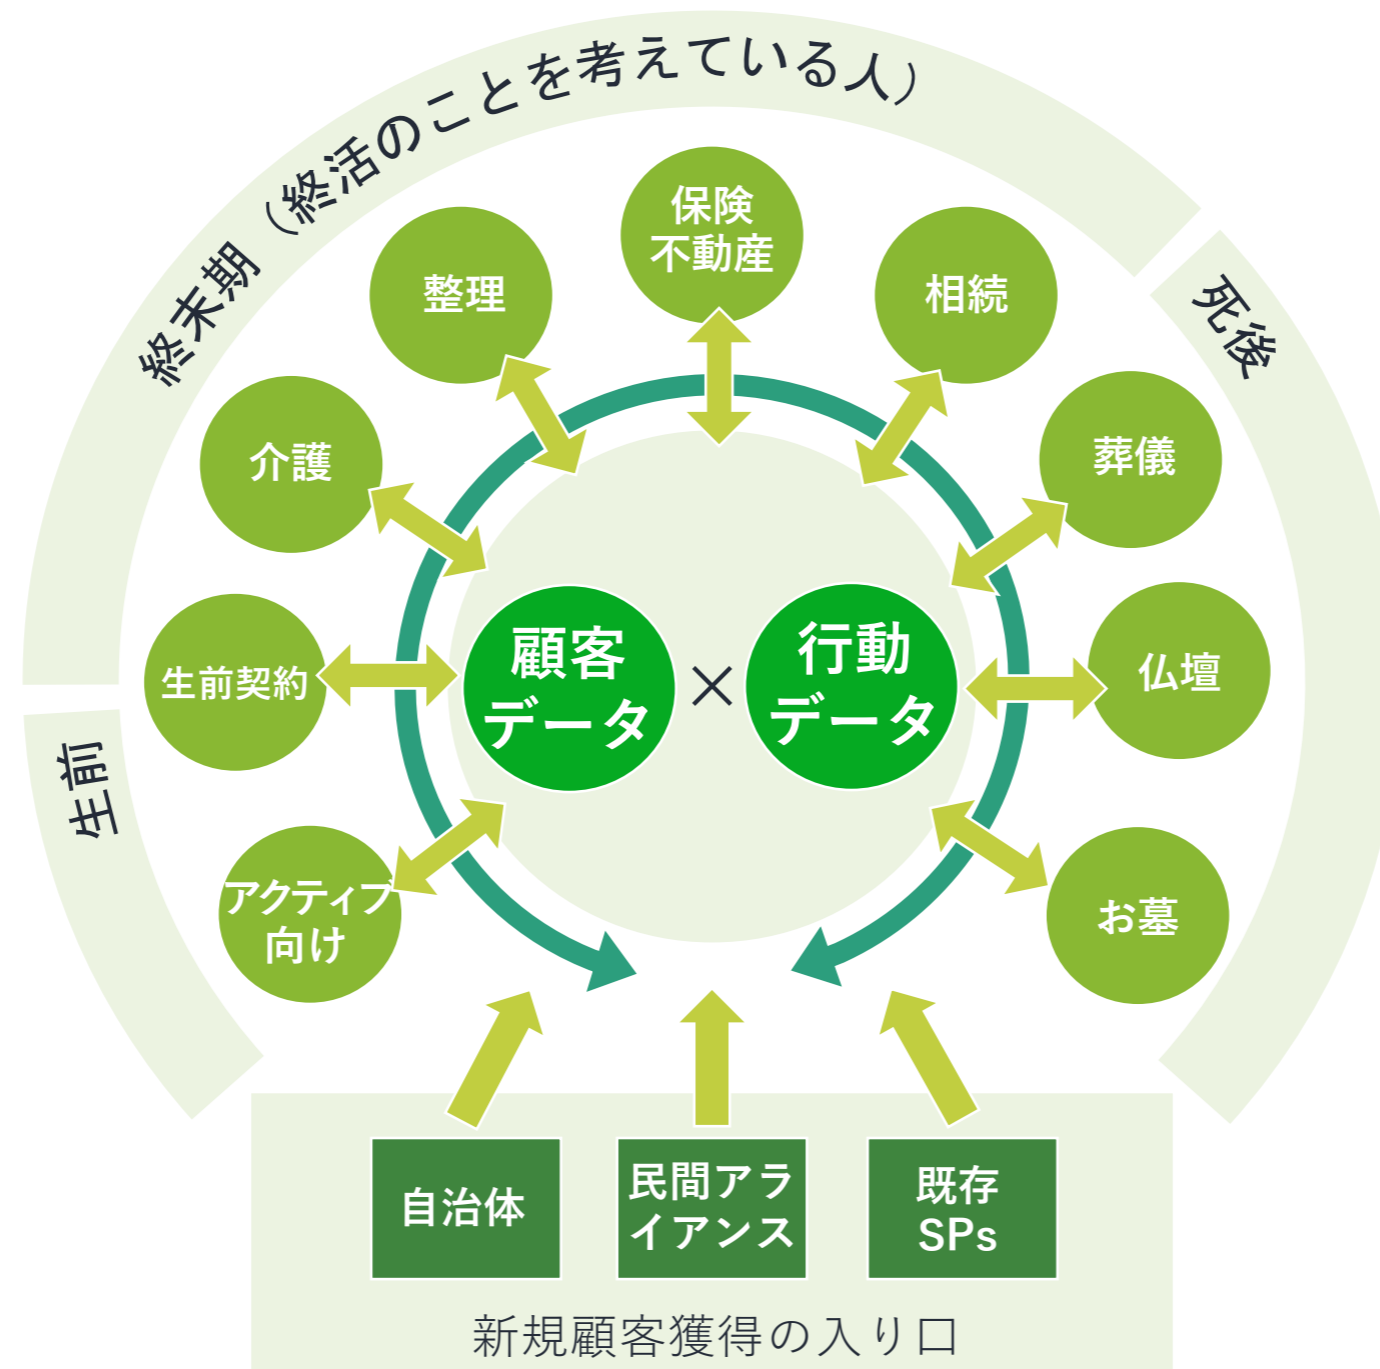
終末期（終活のことを考えている人）

死後

生前

保険
不動産

整理

相続

介護

葬儀

生前契約

仏壇

アクティブ
向け

お墓

顧客
データ

×

行動
データ

自治体

民間アラ
イアンス

既存
SPs

新規顧客獲得の入り口